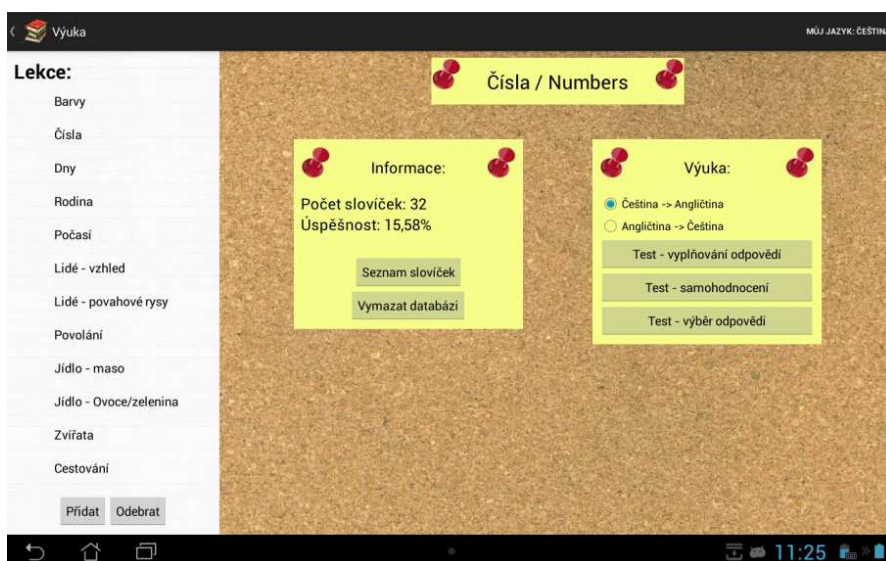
Výuka

MŮJ JAZYK: ČEŠTIN

Lekce:
Barvy
Čísla
Dny
Rodina
Počasí
Lidé - vzhled
Lidé - povahové rysy
Povolání
Jídlo - maso
Jídlo - Ovoce/zelenina
Zvířata
Cestování

Přidat
Odebrat

Čísla / Numbers

Informace:
Počet slovíček: 32
Úspěšnost: 15,58%
Seznam slovíček
Vymazat databázi

Výuka:
Čeština -> Angličtina
Angličtina -> Čeština
Test - vyplňování odpovědí
Test - samohodnocení
Test - výběr odpovědi

11:25